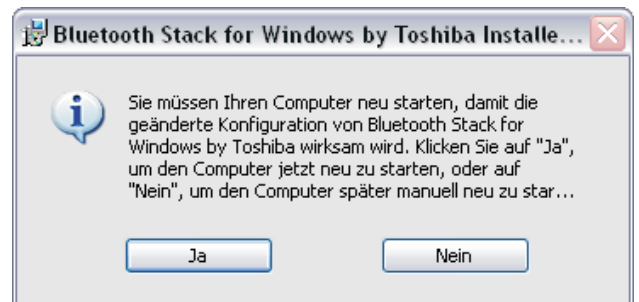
Bluetooth Stack for Windows by Toshiba Installe...

Sie müssen Ihren Computer neu starten, damit die geänderte Konfiguration von Bluetooth Stack for Windows by Toshiba wirksam wird. Klicken Sie auf "Ja", um den Computer jetzt neu zu starten, oder auf "Nein", um den Computer später manuell neu zu star...

Ja

Nein